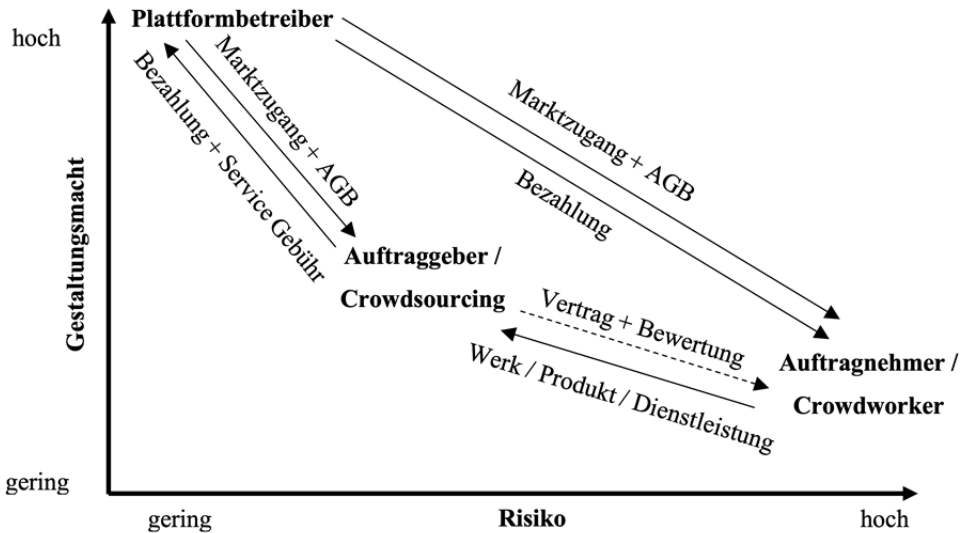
hoch

Plattformbetreiber

Bezahlung + Service Gebühr

Marktzugang + AGB

Marktzugang + AGB

Bezahlung

Gestaltungsmacht

Auftraggeber / Crowdsourcing

Vertrag + Bewertung

Werk / Produkt / Dienstleistung

Auftragnehmer / Crowdworker

gering

gering

Risiko

hoch